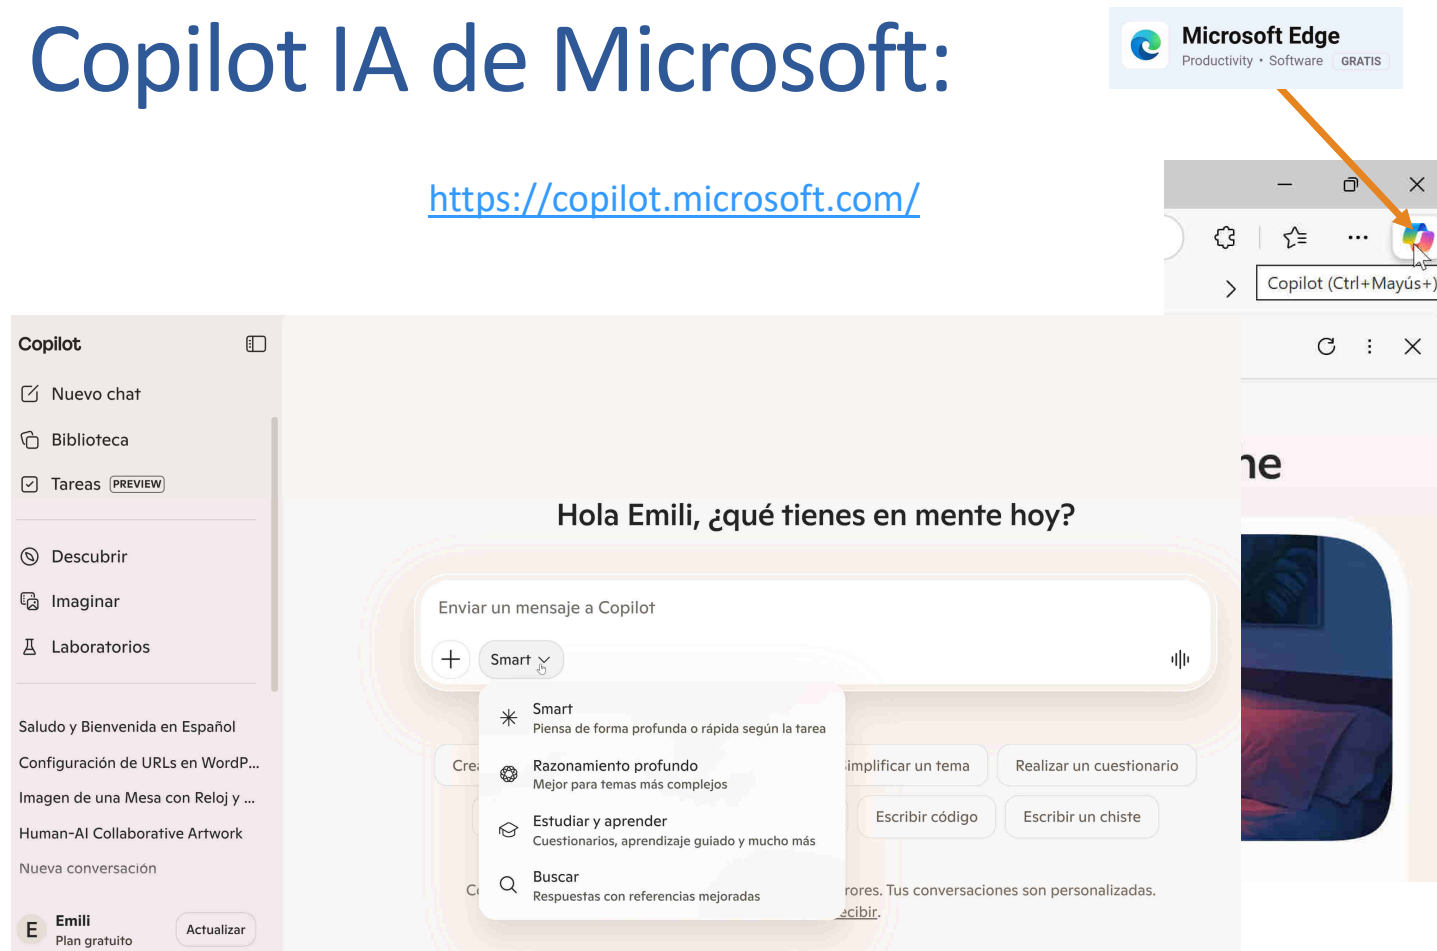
Copilot IA de Microsoft:

Microsoft Edge
Productivity • Software GRATIS

https://copilot.microsoft.com/

Copilot (Ctrl+Mayús+)

Copilot

Nuevo chat
Biblioteca
Tareas PREVIEW

Descubrir
Imaginar
Laboratorios

Saludo y Bienvenida en Español
Configuración de URLs en WordP...
Imagen de una Mesa con Reloj y ...
Human-AI Collaborative Artwork
Nueva conversación

E Emili
Plan gratuito
Actualizar

ne

Hola Emili, ¿qué tienes en mente hoy?

Enviar un mensaje a Copilot

Smart

Smart
Piensa de forma profunda o rápida según la tarea

Razonamiento profundo
Mejor para temas más complejos

Estudiar y aprender
Cuestionarios, aprendizaje guiado y mucho más

Buscar
Respuestas con referencias mejoradas

Crea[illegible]
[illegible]implificar un tema
Realizar un cuestionario
Escribir código
Escribir un chiste

C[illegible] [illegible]rores. Tus conversaciones son personalizadas.
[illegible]ecibir.